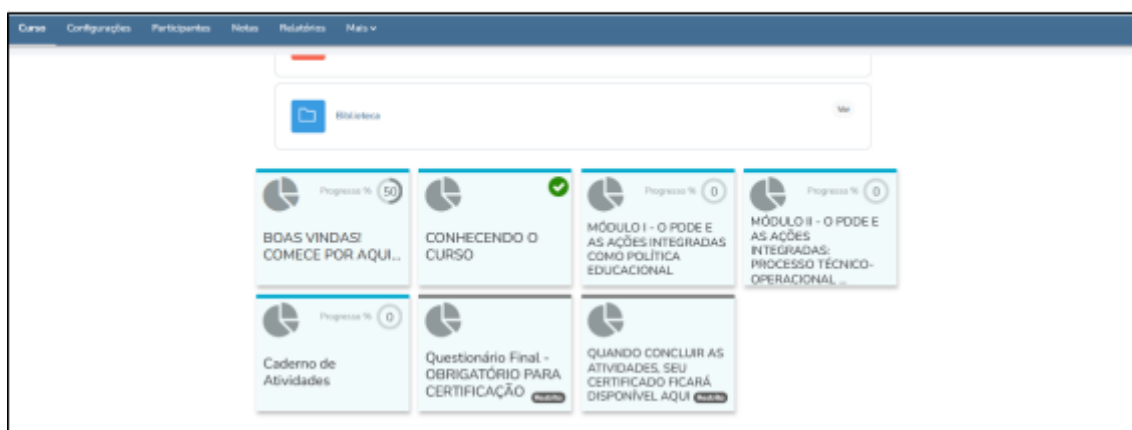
Curso Configurações Participantes Notas Relatórios Mais

Biblioteca

Ver

Progresso % 50

BOAS VINDAS! COMECE POR AQUI...

CONHECENDO O CURSO

Progresso % 0

MÓDULO I - O PDDE E AS AÇÕES INTEGRADAS COMO POLÍTICA EDUCACIONAL

Progresso % 0

MÓDULO II - O PDDE E AS AÇÕES INTEGRADAS: PROCESSO TÉCNICO-OPERACIONAL ...

Progresso % 0

Caderno de Atividades

Questionário Final - OBRIGATÓRIO PARA CERTIFICAÇÃO Restrito

QUANDO CONCLUIR AS ATIVIDADES, SEU CERTIFICADO FICARÁ DISPONÍVEL AQUI Restrito